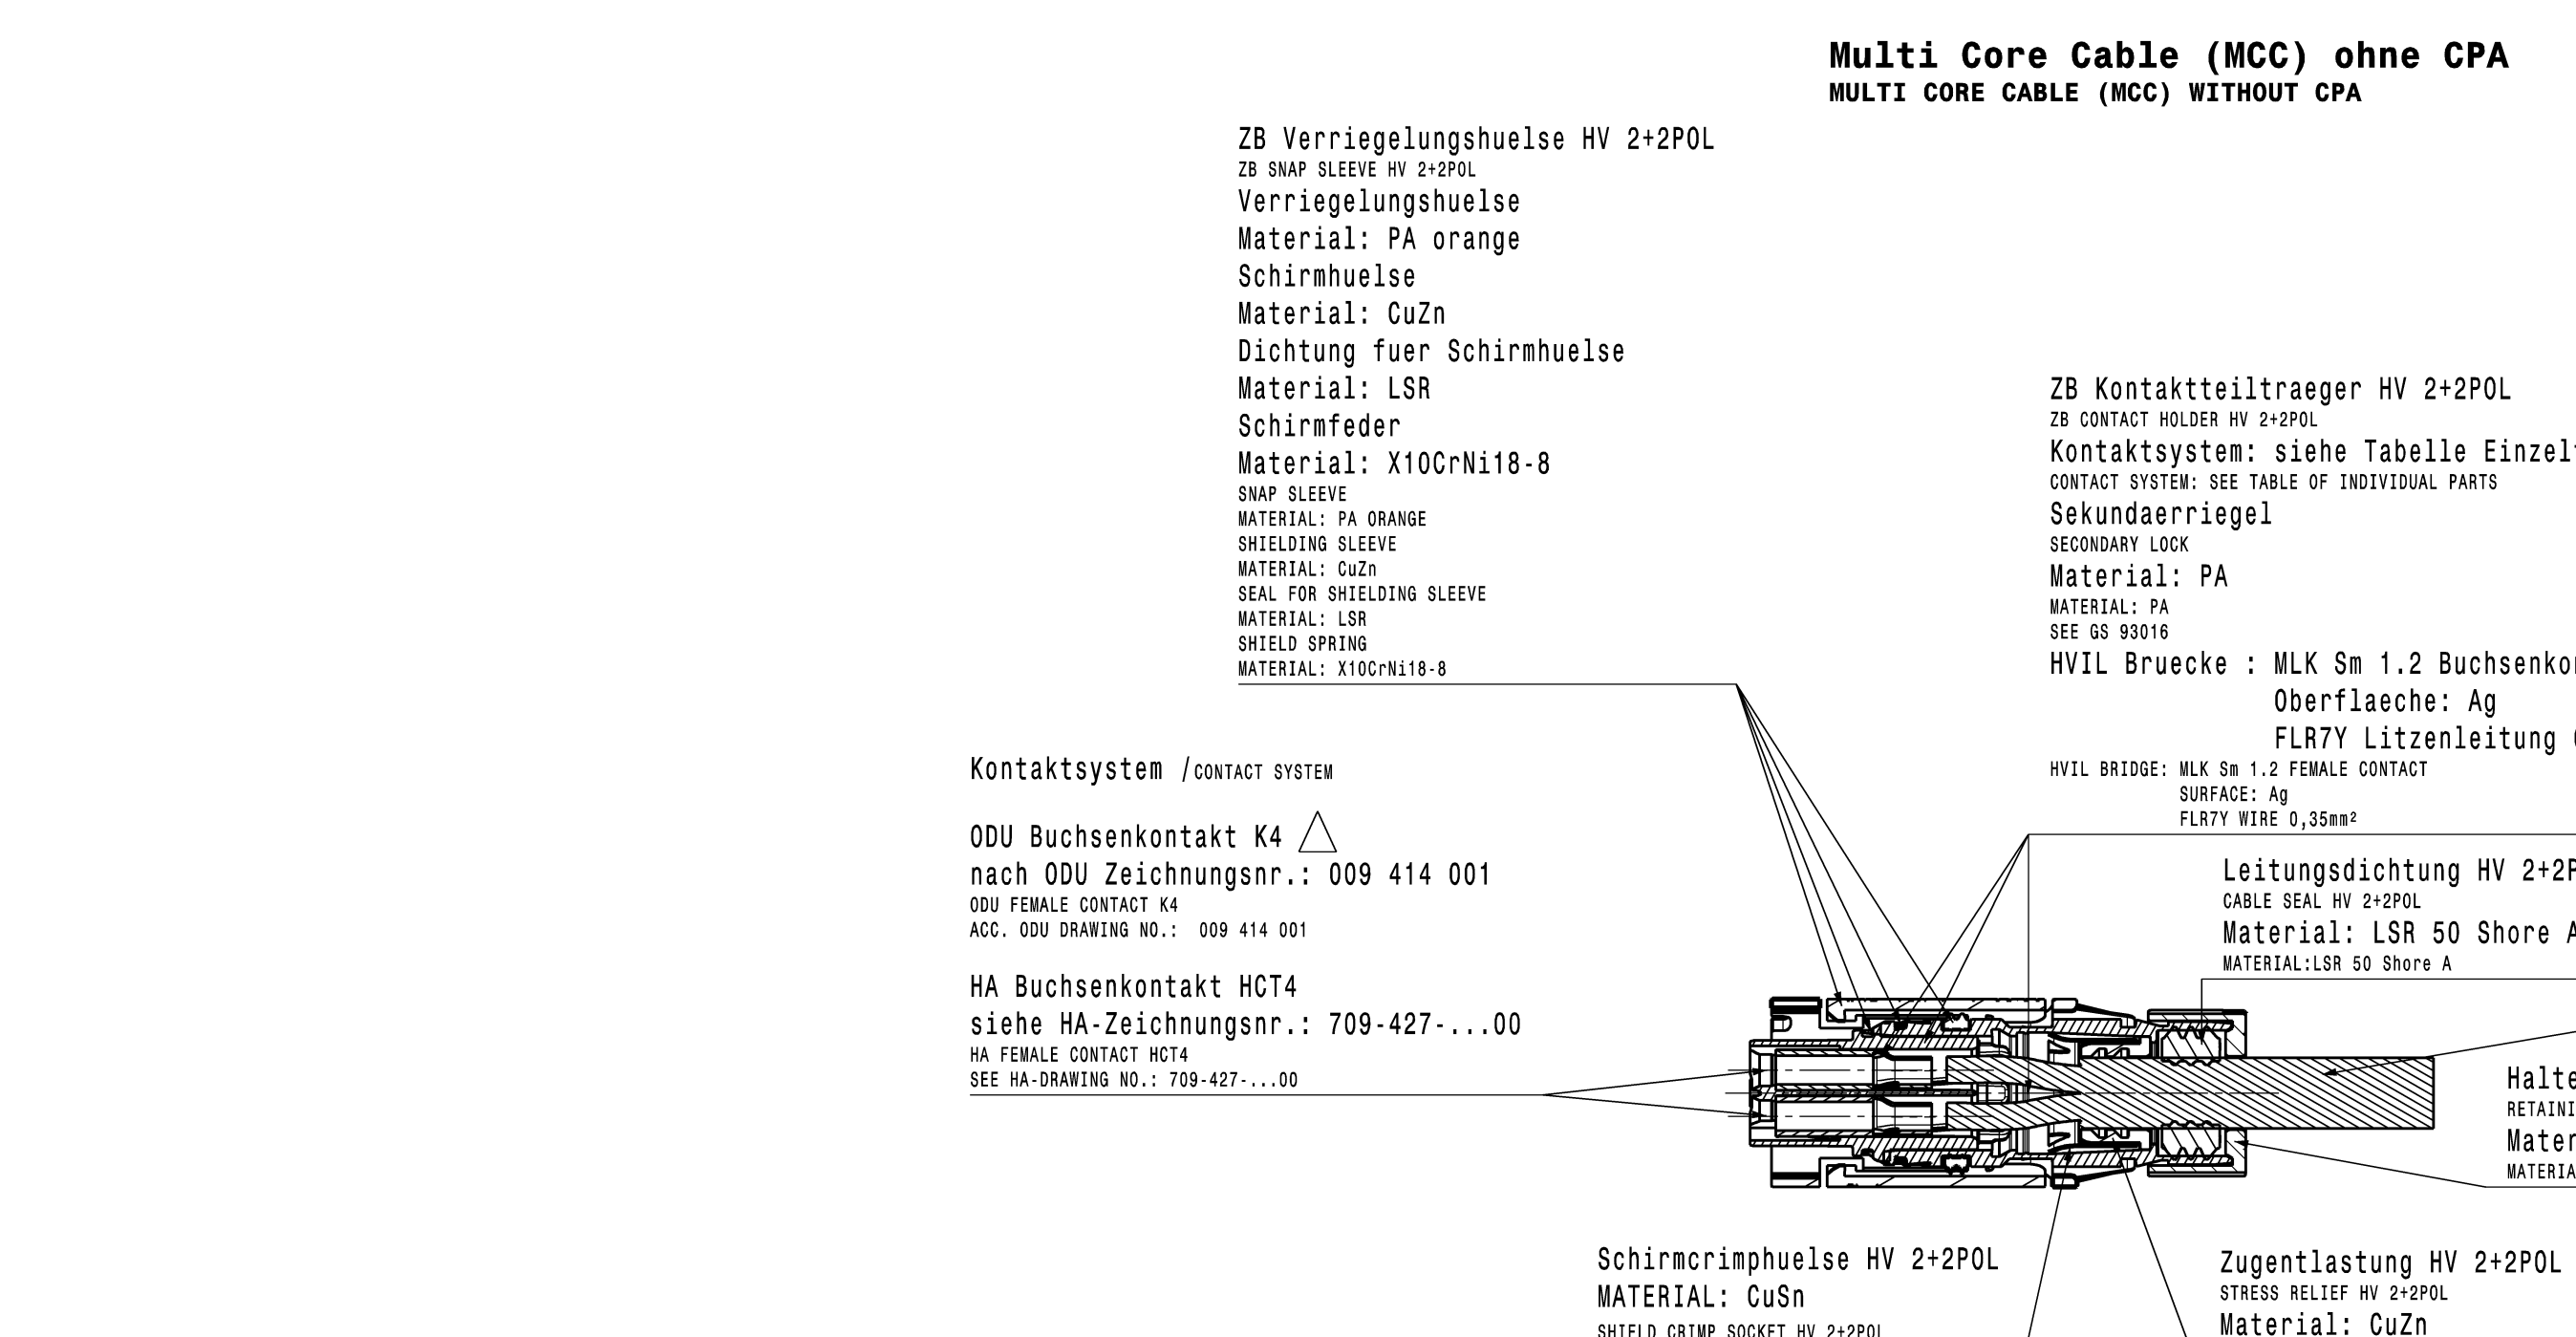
Multi Core Cable (MCC) ohne CPA
MULTI CORE CABLE (MCC) WITHOUT CPA

ZB Verriegelungshuelse HV 2+2POL
ZB SNAP SLEEVE HV 2+2POL
Verriegelungshuelse
Material: PA orange
Schirmhuelse
Material: CuZn
Dichtung fuer Schirmhuelse
Material: LSR
Schirmfeder
Material: X10CrNi18-8
SNAP SLEEVE
MATERIAL: PA ORANGE
SHIELDING SLEEVE
MATERIAL: CuZn
SEAL FOR SHIELDING SLEEVE
MATERIAL: LSR
SHIELD SPRING
MATERIAL: X10CrNi18-8

ZB Kontaktteiltraeger HV 2+2POL
ZB CONTACT HOLDER HV 2+2POL
Kontaktsystem: siehe Tabelle Einzel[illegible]
CONTACT SYSTEM: SEE TABLE OF INDIVIDUAL PARTS
Sekundaerriegel
SECONDARY LOCK
Material: PA
MATERIAL: PA
SEE GS 93016
HVIL Bruecke : MLK Sm 1.2 Buchsenko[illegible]
Oberflaeche: Ag
FLR7Y Litzenleitung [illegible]
HVIL BRIDGE: MLK Sm 1.2 FEMALE CONTACT
SURFACE: Ag
FLR7Y WIRE 0,35mm²

Kontaktsystem /CONTACT SYSTEM

ODU Buchsenkontakt K4
nach ODU Zeichnungsnr.: 009 414 001
ODU FEMALE CONTACT K4
ACC. ODU DRAWING NO.: 009 414 001

HA Buchsenkontakt HCT4
siehe HA-Zeichnungsnr.: 709-427-...00
HA FEMALE CONTACT HCT4
SEE HA-DRAWING NO.: 709-427-...00

Leitungsdichtung HV 2+2P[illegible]
CABLE SEAL HV 2+2POL
Material: LSR 50 Shore A
MATERIAL:LSR 50 Shore A

Halte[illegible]
RETAINI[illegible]
Mater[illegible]
MATERIA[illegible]

Schirmcrimphuelse HV 2+2POL
MATERIAL: CuSn
SHIELD CRIMP SOCKET HV 2+2POL

Zugentlastung HV 2+2POL
STRESS RELIEF HV 2+2POL
Material: CuZn